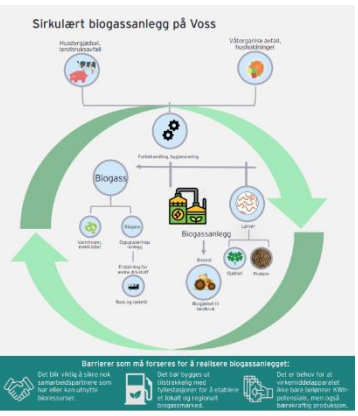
Sirkulært biogassanlegg på Voss

Husdyrgjødsel, landbruksavfall

Våtorganisk avfall, husholdninger

Forbehandling, hygienisering

Biogass

Varmtvann, elektrisitet

Biogass

Oppgradering, anlegg

Erstatning for andre drivstoff

Buss og lastebil

Biogassanlegg

Biorest

Biogjødsel til landbruk

Larver

Gjødsel

Protein

Barrierer som må forseres for å realisere biogassanlegget:

Det blir viktig å sikre nok samarbeidspartnere som har eller kan utnytte bioressurser.

Det bør bygges ut tilstrekkelig med fyllestasjoner for å etablere et lokalt og regionalt biogassmarked.

Det er behov for at virkemiddelapparatet ikke bare belønner KWh-potensiale, men også bærekraftig produksjon.